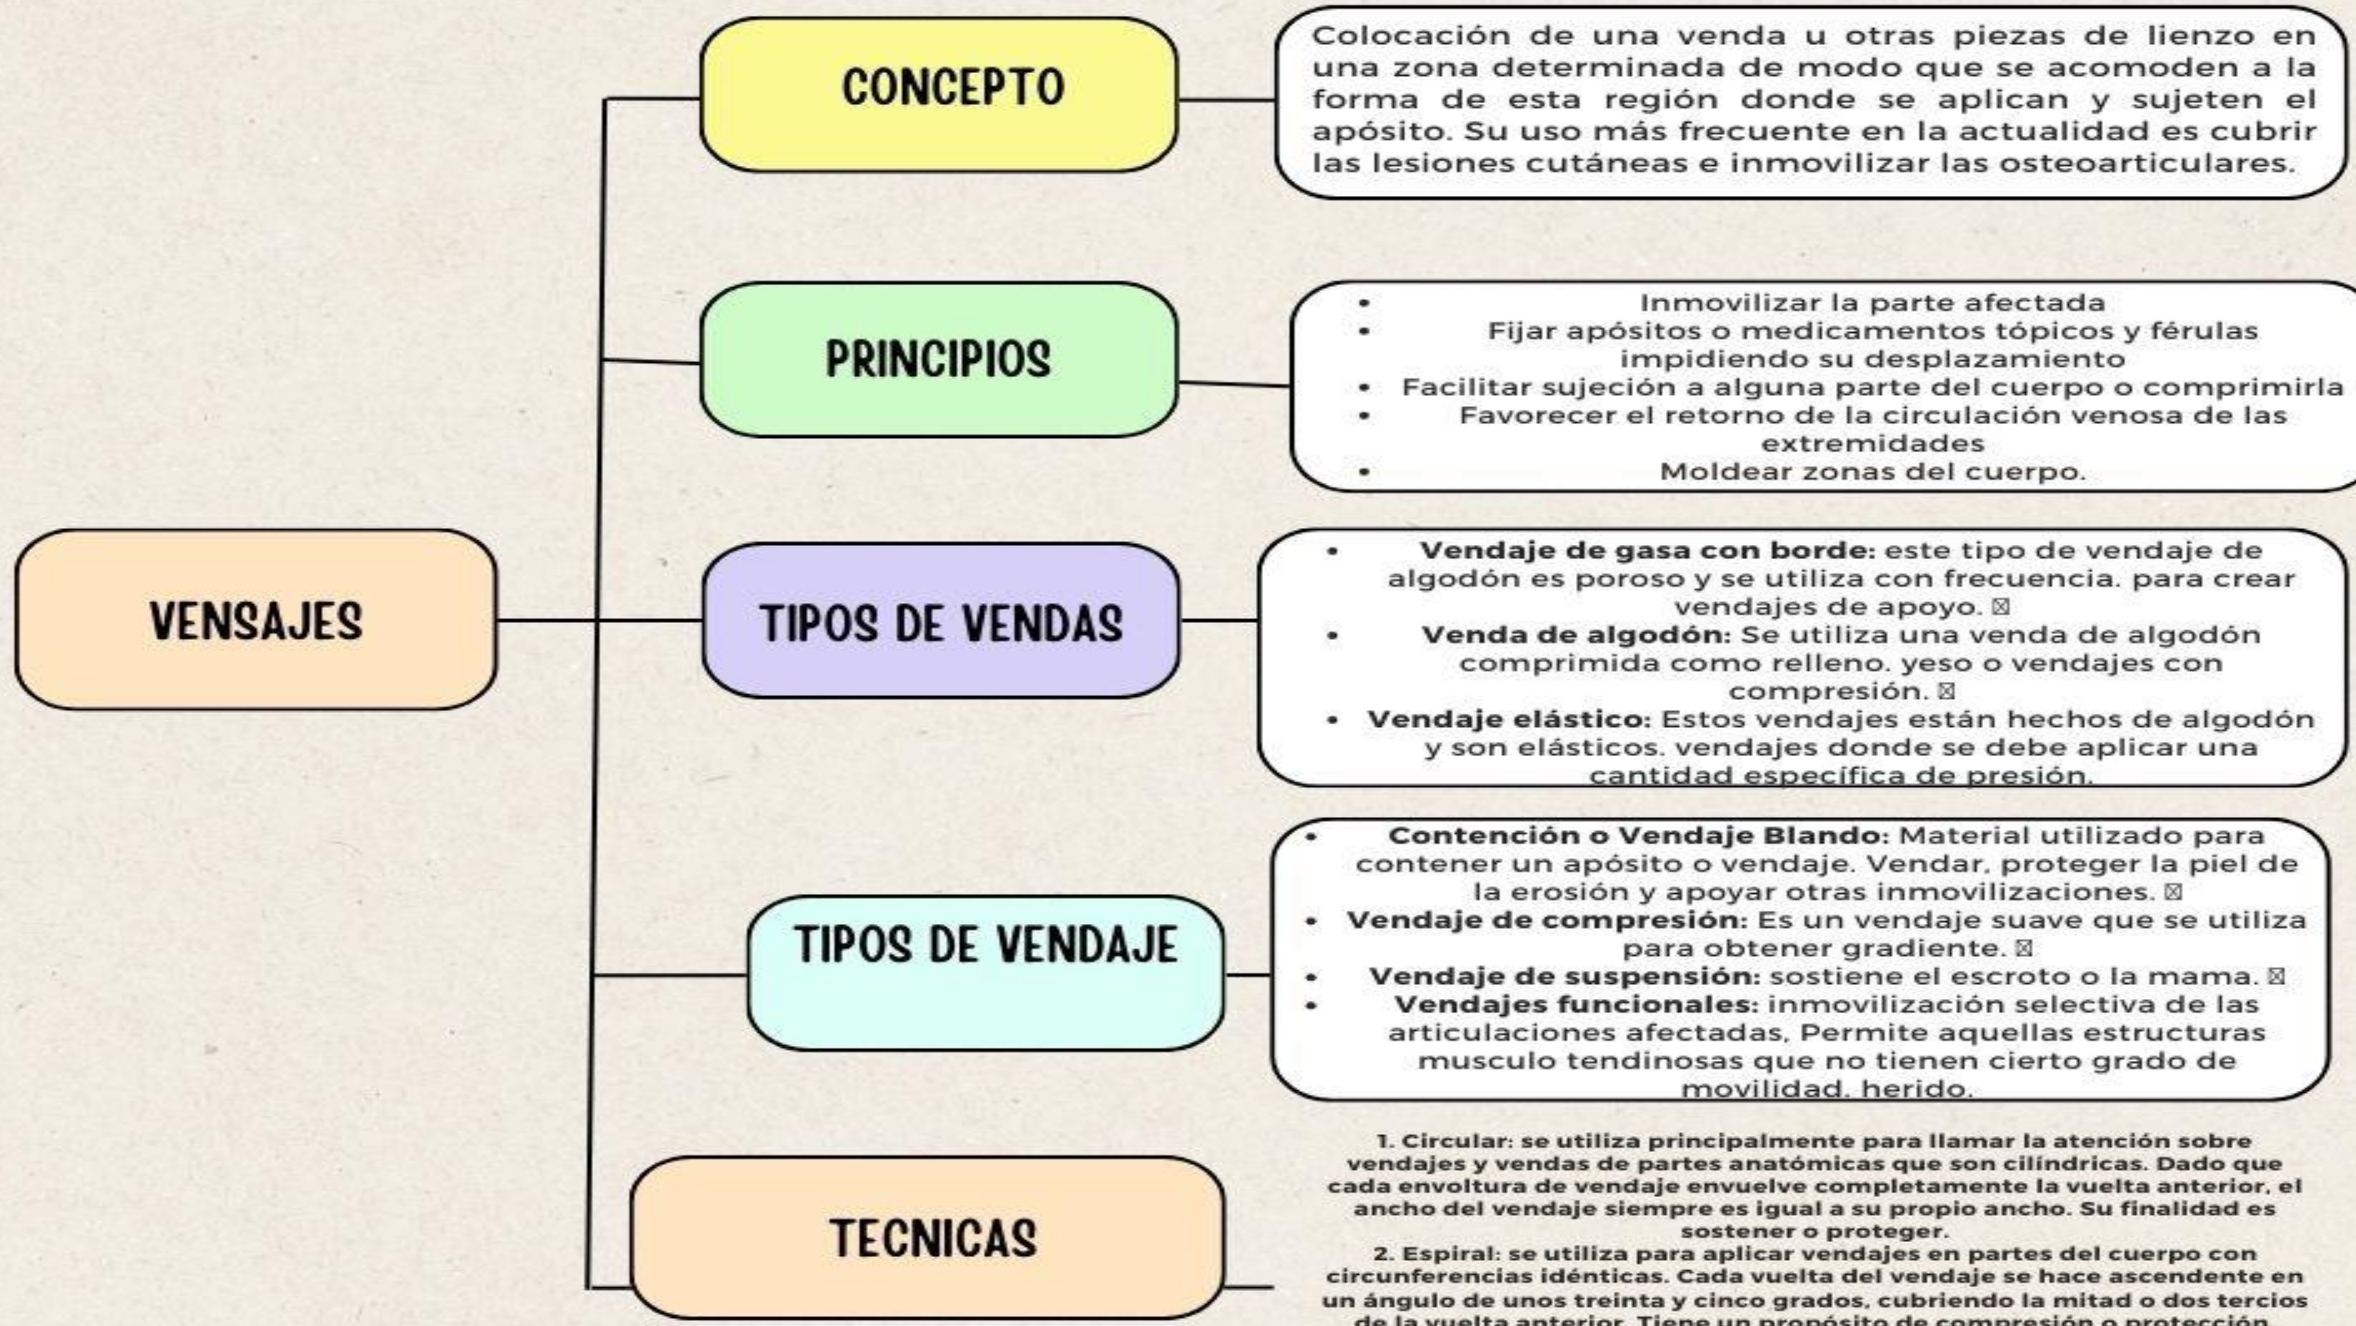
VENSAJES

CONCEPTO

Colocación de una venda u otras piezas de lienzo en una zona determinada de modo que se acomoden a la forma de esta región donde se aplican y sujeten el apósito. Su uso más frecuente en la actualidad es cubrir las lesiones cutáneas e inmovilizar las osteoarticulares.

PRINCIPIOS

- Inmovilizar la parte afectada
- Fijar apósitos o medicamentos tópicos y férulas impidiendo su desplazamiento
- Facilitar sujeción a alguna parte del cuerpo o comprimirla
- Favorecer el retorno de la circulación venosa de las extremidades
- Moldear zonas del cuerpo.

TIPOS DE VENDAS

- **Vendaje de gasa con borde:** este tipo de vendaje de algodón es poroso y se utiliza con frecuencia. para crear vendajes de apoyo. ⊠
- **Venda de algodón:** Se utiliza una venda de algodón comprimida como relleno. yeso o vendajes con compresión. ⊠
- **Vendaje elástico:** Estos vendajes están hechos de algodón y son elásticos. vendajes donde se debe aplicar una cantidad específica de presión.

TIPOS DE VENDAJE

- **Contención o Vendaje Blando:** Material utilizado para contener un apósito o vendaje. Vendar, proteger la piel de la erosión y apoyar otras inmovilizaciones. ⊠
- **Vendaje de compresión:** Es un vendaje suave que se utiliza para obtener gradiente. ⊠
- **Vendaje de suspensión:** sostiene el escroto o la mama. ⊠
- **Vendajes funcionales:** inmovilización selectiva de las articulaciones afectadas, Permite aquellas estructuras musculo tendinosas que no tienen cierto grado de movilidad. herido.

TECNICAS

1. Circular: se utiliza principalmente para llamar la atención sobre vendajes y vendas de partes anatómicas que son cilíndricas. Dado que cada envoltura de vendaje envuelve completamente la vuelta anterior, el ancho del vendaje siempre es igual a su propio ancho. Su finalidad es sostener o proteger.
2. Espiral: se utiliza para aplicar vendajes en partes del cuerpo con circunferencias idénticas. Cada vuelta del vendaje se hace ascendente en un ángulo de unos treinta y cinco grados, cubriendo la mitad o dos tercios de la vuelta anterior. Tiene un propósito de compresión o protección.